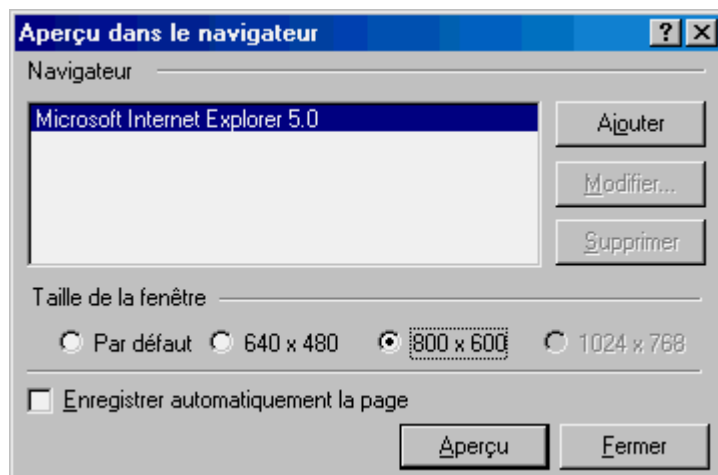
Aperçu dans le navigateur

?

Navigateur

Microsoft Internet Explorer 5.0

Ajouter

Modifier...

Supprimer

Taille de la fenêtre

Par défaut

640 x 480

800 x 600

1024 x 768

Enregistrer automatiquement la page

Aperçu

Fermer